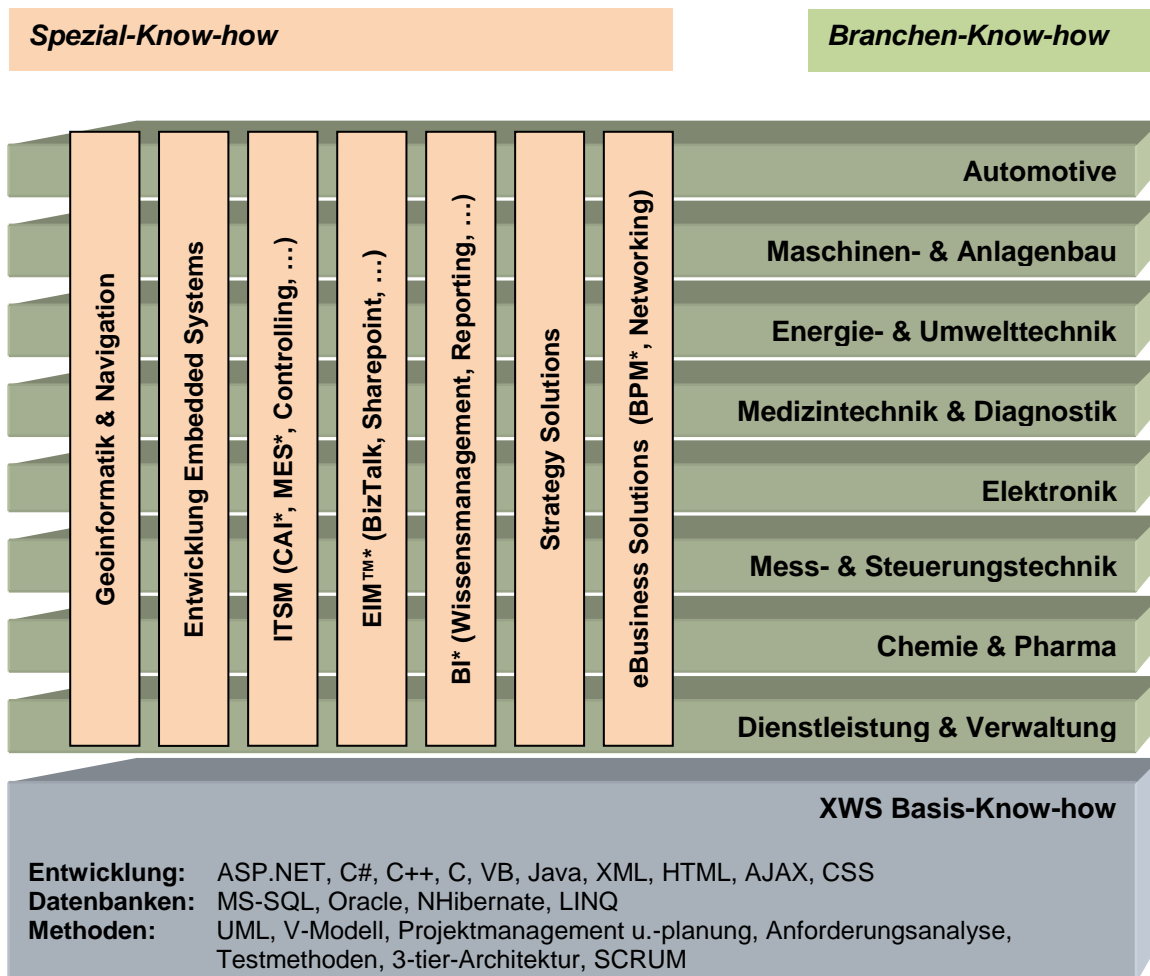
Spezial-Know-how

Branchen-Know-how

Geoinformatik & Navigation

Entwicklung Embedded Systems

ITSM (CAI*, MES*, Controlling, …)

EIM™* (BizTalk, Sharepoint, …)

BI* (Wissensmanagement, Reporting, …)

Strategy Solutions

eBusiness Solutions (BPM*, Networking)

Automotive

Maschinen- & Anlagenbau

Energie- & Umwelttechnik

Medizintechnik & Diagnostik

Elektronik

Mess- & Steuerungstechnik

Chemie & Pharma

Dienstleistung & Verwaltung

XWS Basis-Know-how

Entwicklung: ASP.NET, C#, C++, C, VB, Java, XML, HTML, AJAX, CSS
Datenbanken: MS-SQL, Oracle, NHibernate, LINQ
Methoden: UML, V-Modell, Projektmanagement u.-planung, Anforderungsanalyse, Testmethoden, 3-tier-Architektur, SCRUM